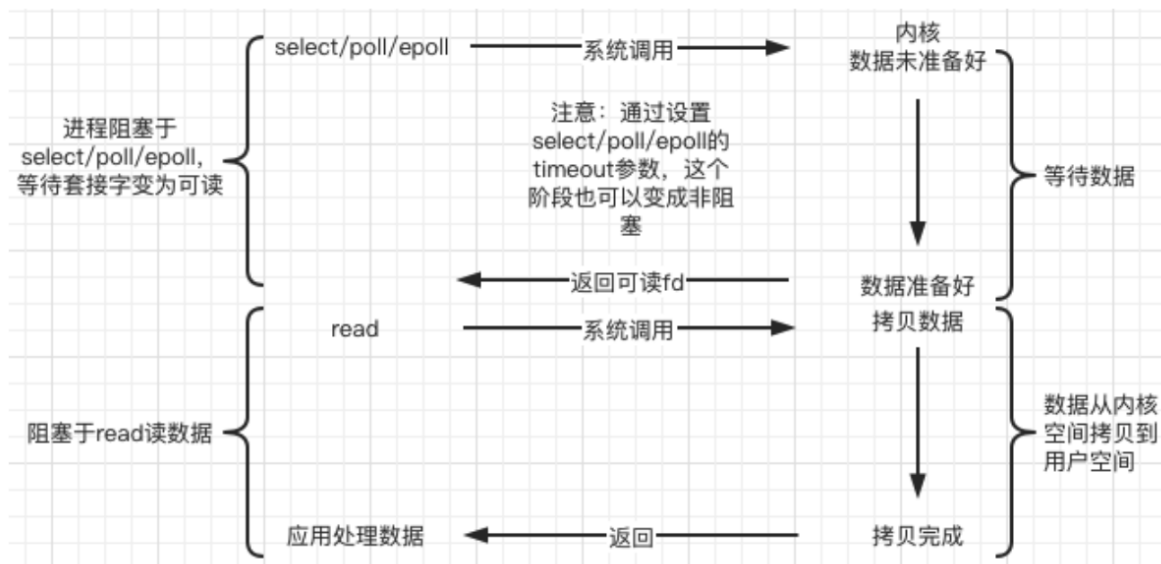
进程阻塞于select/poll/epoll，等待套接字变为可读

select/poll/epoll

系统调用

内核
数据未准备好

注意：通过设置select/poll/epoll的timeout参数，这个阶段也可以变成非阻塞

等待数据

返回可读fd

数据准备好

read

系统调用

拷贝数据

阻塞于read读数据

数据从内核空间拷贝到用户空间

应用处理数据

返回

拷贝完成